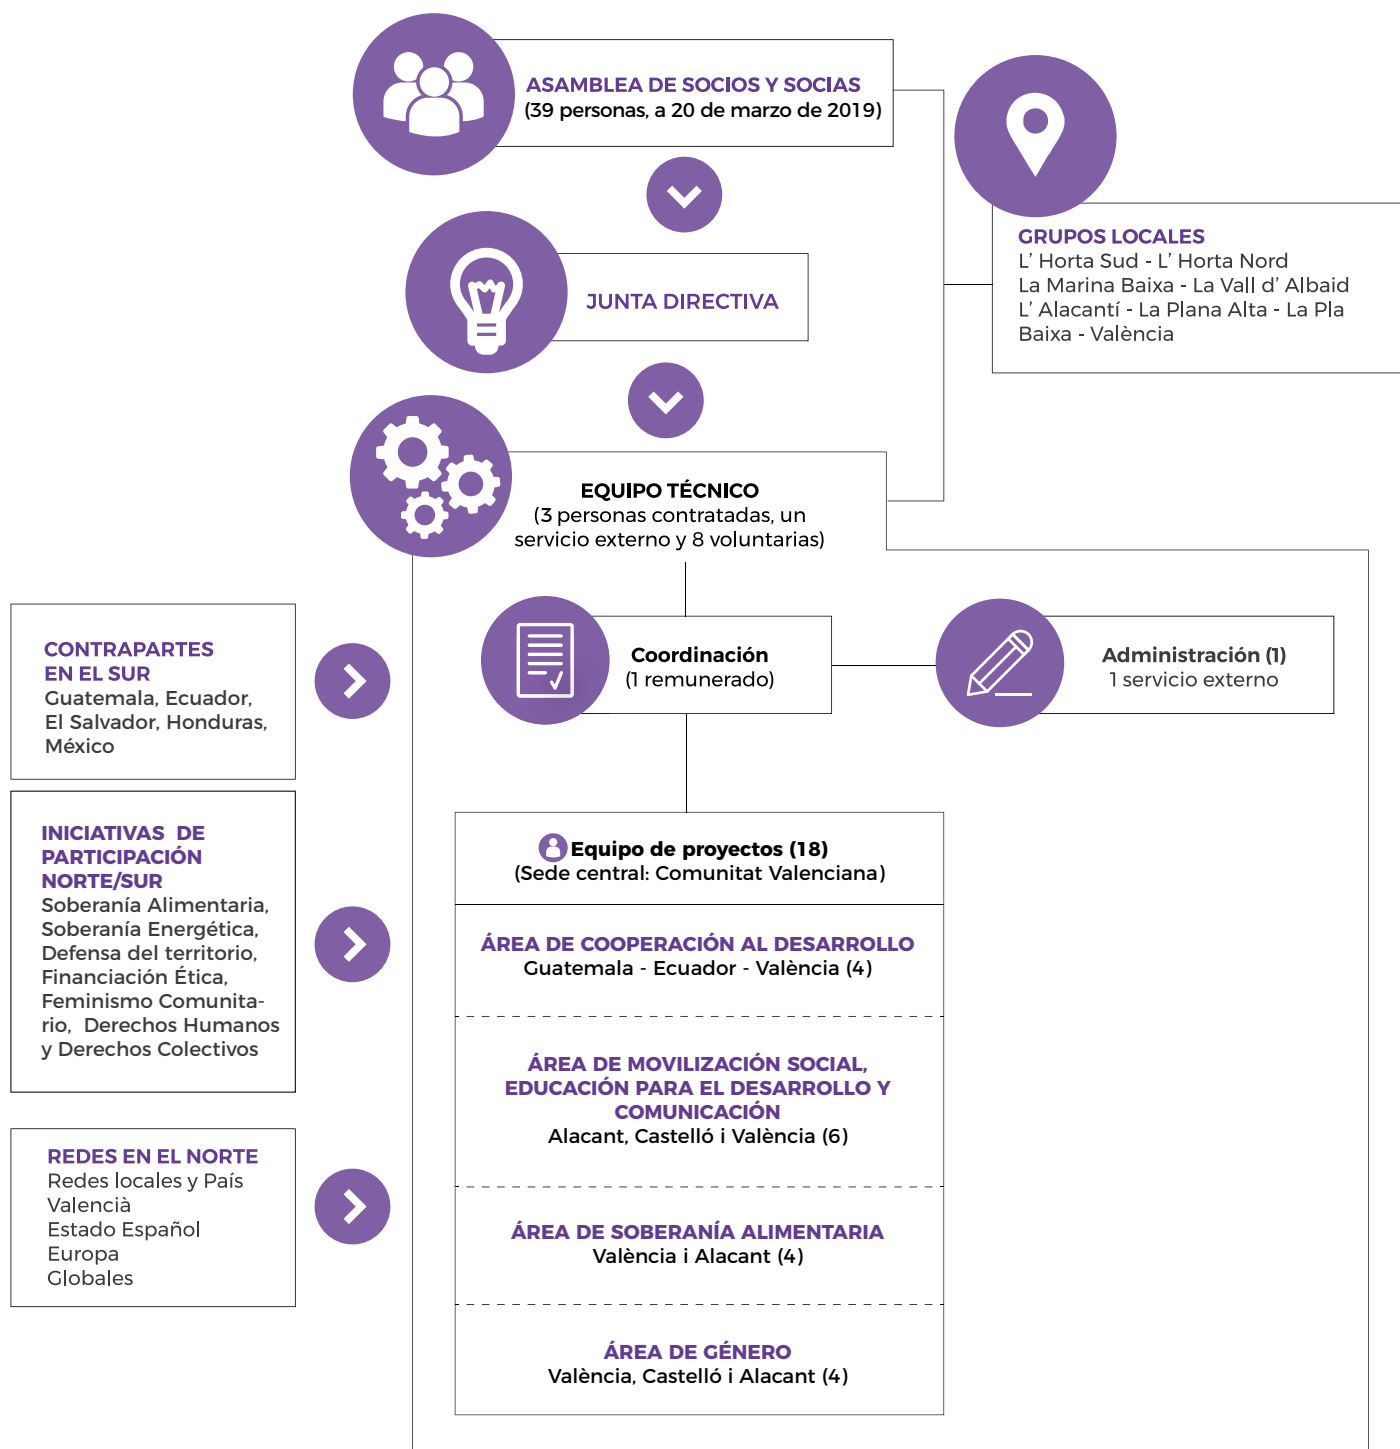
ASAMBLEA DE SOCIOS Y SOCIAS
(39 personas, a 20 de marzo de 2019)

GRUPOS LOCALES
L' Horta Sud - L' Horta Nord
La Marina Baixa - La Vall d' Albaid
L' Alacantí - La Plana Alta - La Pla Baixa - València

JUNTA DIRECTIVA

EQUIPO TÉCNICO
(3 personas contratadas, un servicio externo y 8 voluntarias)

CONTRAPARTES EN EL SUR
Guatemala, Ecuador, El Salvador, Honduras, México

Coordinación
(1 remunerado)

Administración (1)
1 servicio externo

INICIATIVAS DE PARTICIPACIÓN NORTE/SUR
Soberanía Alimentaria, Soberanía Energética, Defensa del territorio, Financiación Ética, Feminismo Comunitario, Derechos Humanos y Derechos Colectivos

Equipo de proyectos (18)
(Sede central: Comunitat Valenciana)

ÁREA DE COOPERACIÓN AL DESARROLLO
Guatemala - Ecuador - València (4)

ÁREA DE MOVILIZACIÓN SOCIAL, EDUCACIÓN PARA EL DESARROLLO Y COMUNICACIÓN
Alacant, Castelló i València (6)

REDES EN EL NORTE
Redes locales y País Valencià
Estado Español
Europa
Globales

ÁREA DE SOBERANÍA ALIMENTARIA
València i Alacant (4)

ÁREA DE GÉNERO
València, Castelló i Alacant (4)